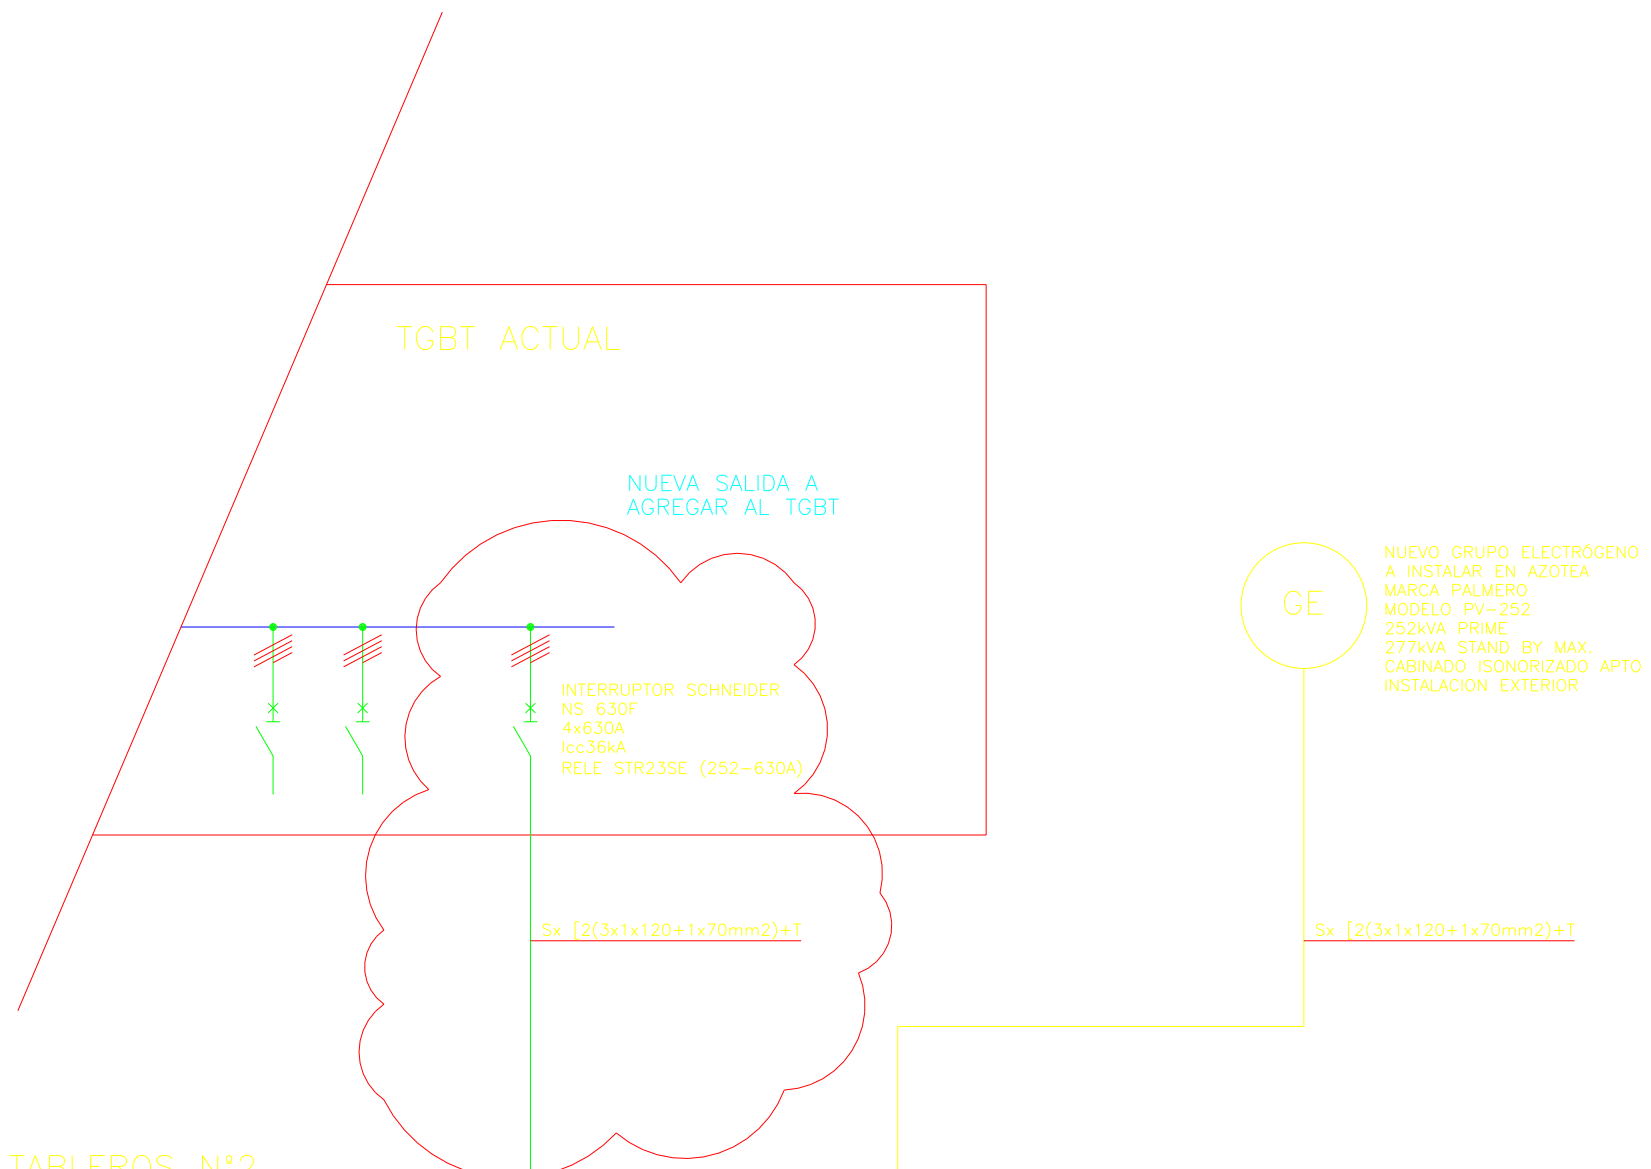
TGBT ACTUAL

NUEVA SALIDA A
AGREGAR AL TGBT

NUEVO GRUPO ELECTRÓGENO
A INSTALAR EN AZOTEA
MARCA PALMERO
MODELO PV-252
252kVA PRIME
277kVA STAND BY MAX.
CABINADO ISONORIZADO APTO
INSTALACION EXTERIOR

GE

INTERRUPTOR SCHNEIDER
NS 630F
4x630A
Icc36kA
RELE STR23SE (252-630A)

Sx [2(3x1x120+1x70mm2)+T

Sx [2(3x1x120+1x70mm2)+T

TABLEROS N°2